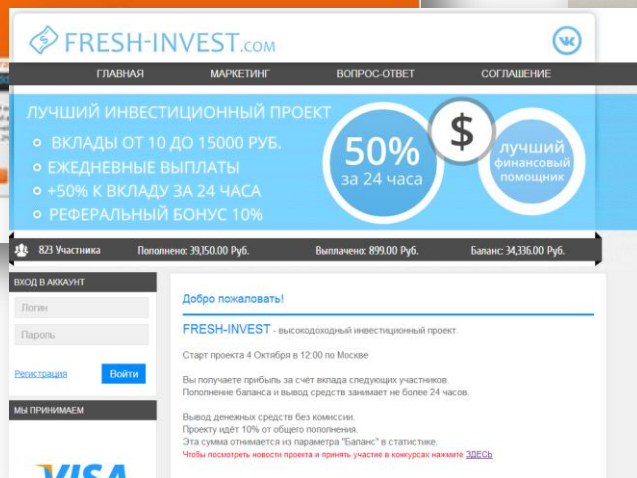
FRESH-INVEST.COM

ГЛАВНАЯ МАРКЕТИНГ ВОПРОС-ОТВЕТ СОГЛАШЕНИЕ

ЛУЧШИЙ ИНВЕСТИЦИОННЫЙ ПРОЕКТ
ВКЛАДЫ ОТ 10 ДО 15000 РУБ.
ЕЖЕДНЕВНЫЕ ВЫПЛАТЫ
+50% К ВКЛАДУ ЗА 24 ЧАСА
РЕФЕРАЛЬНЫЙ БОНУС 10%

50% за 24 часа

$

лучший финансовый помощник

823 Участника Пополнено: 39,150.00 Руб. Выплачено: 899.00 Руб. Баланс: 34,336.00 Руб.

ВХОД В АККАУНТ
Логин
Пароль
Регистрация Войти

МЫ ПРИНИМАЕМ

VISA

Добро пожаловать!

FRESH-INVEST - высокодоходный инвестиционный проект.

Старт проекта 4 Октября в 12:00 по Москве

Вы получаете прибыль за счёт вклада следующих участников.
Пополнение баланса и вывод средств занимает не более 24 часов.

Вывод денежных средств без комиссии.
Проект идёт 10% от общего пополнения.
Эта сумма отнимается из параметра "Баланс" в статистике.
Чтобы посмотреть новости проекта и принять участие в конкурсах нажмите ЗДЕСЬ